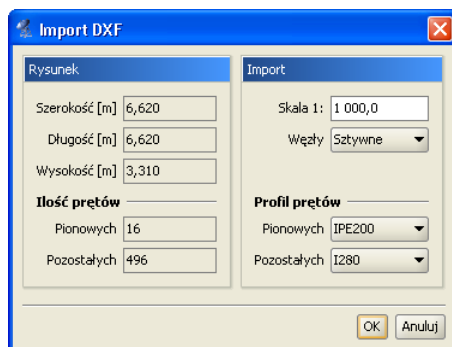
Import DXF

Rysunek

Szerokość [m] 6,620

Długość [m] 6,620

Wysokość [m] 3,310

Ilość prętów

Pionowych 16

Pozostałych 496

Import

Skala 1: 1 000,0

Węzły Sztywne

Profil prętów

Pionowych IPE200

Pozostałych I280

OK Anuluj